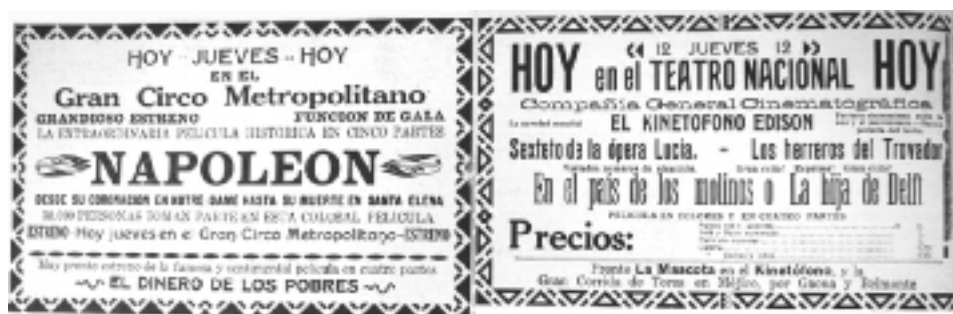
HOY - JUEVES - HOY
EN EL
Gran Circo Metropolitano
GRANDIOSO ESTRENO FUNCION DE GALA
LA EXTRAORDINARIA PELICULA HISTORICA EN CINCO PARTES
NAPOLEON
DESDE SU CORONACION EN NOTRE DAME HASTA SU MUERTE EN SANTA ELENA
30.000 PERSONAS TOMAN PARTE EN ESTA COLOSAL PELICULA
ESTRENO-Hoy jueves en el Gran Circo Metropolitano-ESTRENO
Muy pronto estreno de la famosa y sentimental película en cuatro partes
EL DINERO DE LOS POBRES

HOY «« 12 JUEVES 12 »» HOY
en el TEATRO NACIONAL
Compañía General Cinematográfica
La novedad mundial EL KINETOFONO EDISON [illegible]
Sexteto de la ópera Lucía. - Los herreros del Trovador
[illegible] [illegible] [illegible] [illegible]
En el país de los molinos o La hija de Delft
PELICULA EN COLORES Y EN CUATRO PARTES
Precios:
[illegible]
Pronto La Mascota en el Kinetófono, y la Gran Corrida de Toros en Méjico, por Gaona y Belmonte